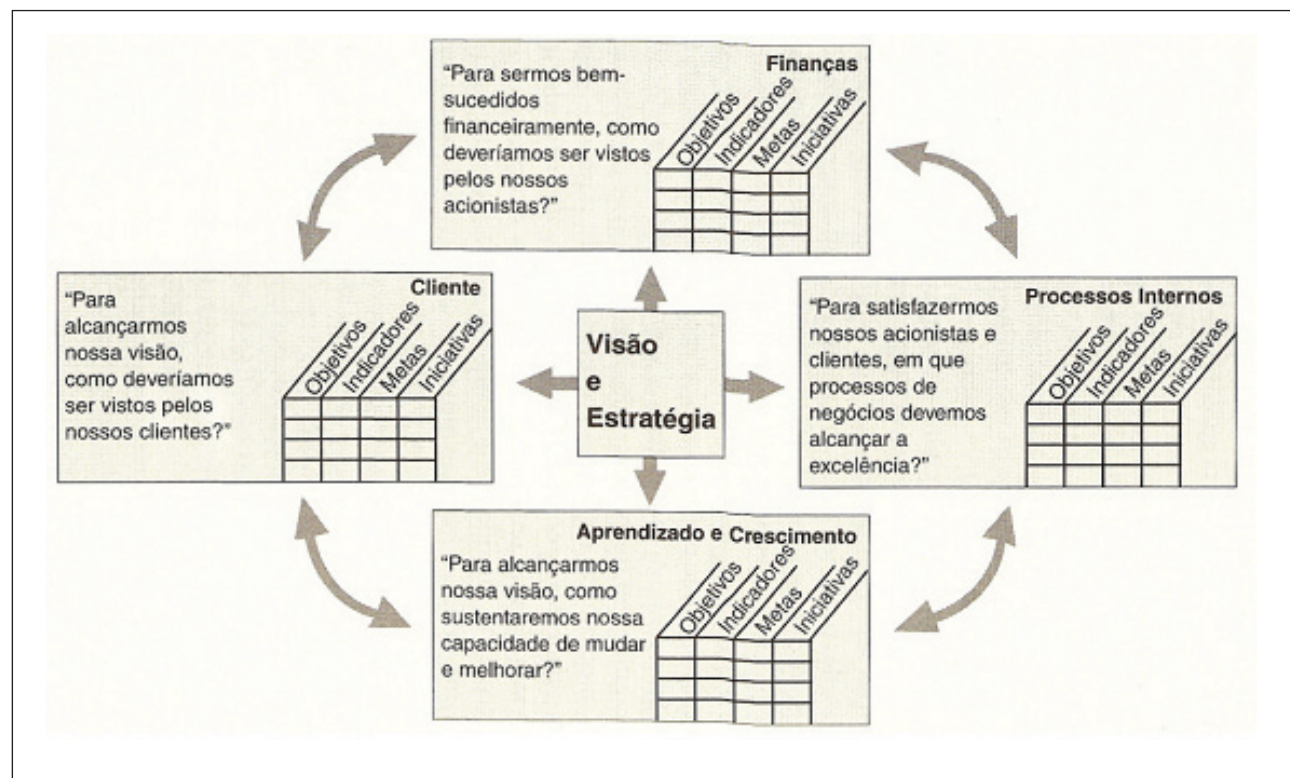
Finanças

"Para sermos bem-sucedidos financeiramente, como deveríamos ser vistos pelos nossos acionistas?"

Objetivos | Indicadores | Metas | Iniciativas

Cliente

"Para alcançarmos nossa visão, como deveríamos ser vistos pelos nossos clientes?"

Objetivos | Indicadores | Metas | Iniciativas

Visão e Estratégia

Processos Internos

"Para satisfazermos nossos acionistas e clientes, em que processos de negócios devemos alcançar a excelência?"

Objetivos | Indicadores | Metas | Iniciativas

Aprendizado e Crescimento

"Para alcançarmos nossa visão, como sustentaremos nossa capacidade de mudar e melhorar?"

Objetivos | Indicadores | Metas | Iniciativas